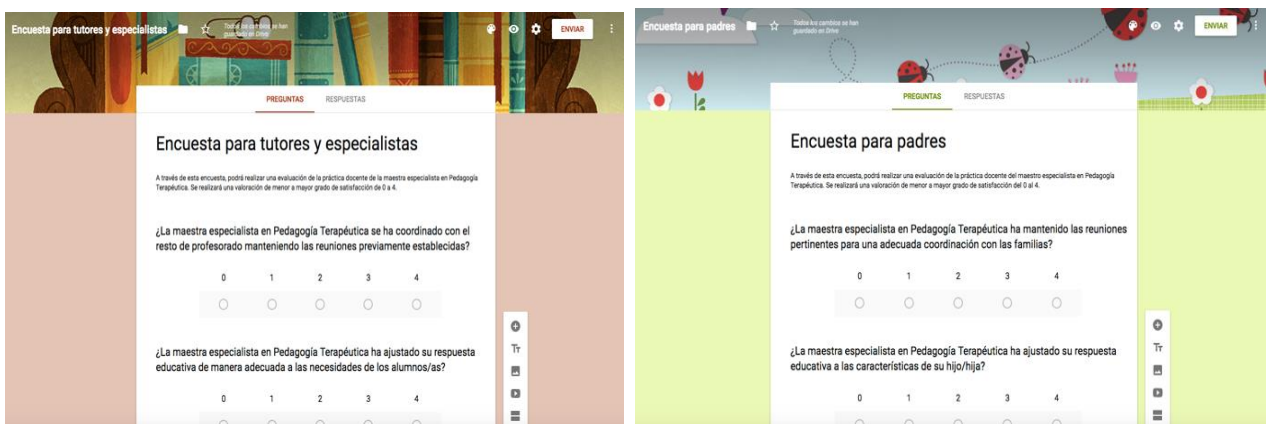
Encuesta para tutores y especialistas

Todos los cambios se han guardado en Drive

ENVIAR

PREGUNTAS RESPUESTAS

Encuesta para tutores y especialistas

A través de esta encuesta, podrá realizar una evaluación de la práctica docente de la maestra especialista en Pedagogía Terapéutica. Se realizará una valoración de menor a mayor grado de satisfacción de 0 a 4.

¿La maestra especialista en Pedagogía Terapéutica se ha coordinado con el resto de profesorado manteniendo las reuniones previamente establecidas?

0 1 2 3 4

¿La maestra especialista en Pedagogía Terapéutica ha ajustado su respuesta educativa de manera adecuada a las necesidades de los alumnos/as?

0 1 2 3 4

Encuesta para padres

Todos los cambios se han guardado en Drive

ENVIAR

PREGUNTAS RESPUESTAS

Encuesta para padres

A través de esta encuesta, podrá realizar una evaluación de la práctica docente del maestro especialista en Pedagogía Terapéutica. Se realizará una valoración de menor a mayor grado de satisfacción del 0 al 4.

¿La maestra especialista en Pedagogía Terapéutica ha mantenido las reuniones pertinentes para una adecuada coordinación con las familias?

0 1 2 3 4

¿La maestra especialista en Pedagogía Terapéutica ha ajustado su respuesta educativa a las características de su hijo/hija?

0 1 2 3 4